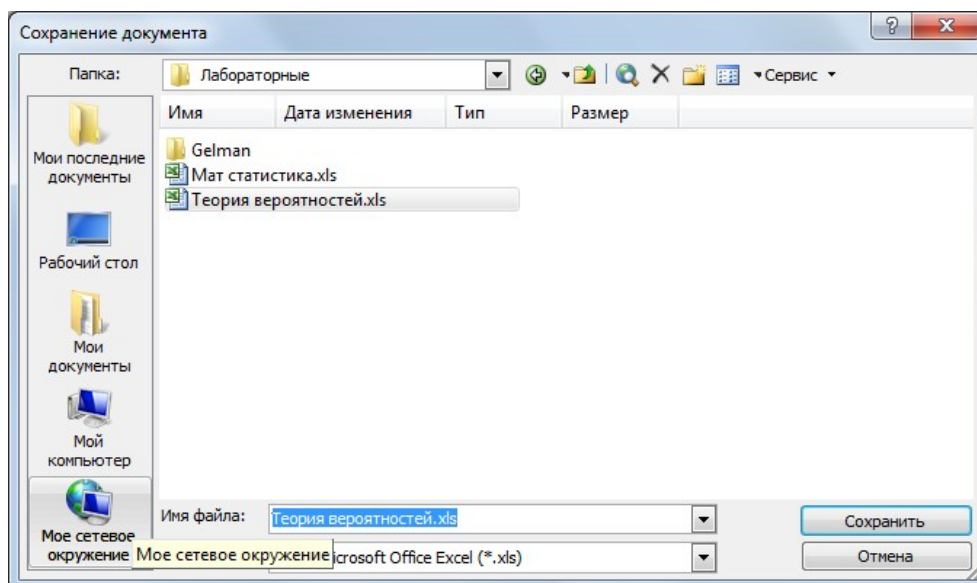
Сохранение документа

Папка: Лабораторные

Сервис

| Имя | Дата изменения | Тип | Размер |
|---|---|---|---|
| Gelman | | | |
| Мат статистика.xls | | | |
| Теория вероятностей.xls | | | |

Мои последние документы

Рабочий стол

Мои документы

Мой компьютер

Мое сетевое окружение

Мое сетевое окружение

Имя файла: Теория вероятностей.xls

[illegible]icrosoft Office Excel (*.xls)

Сохранить

Отмена